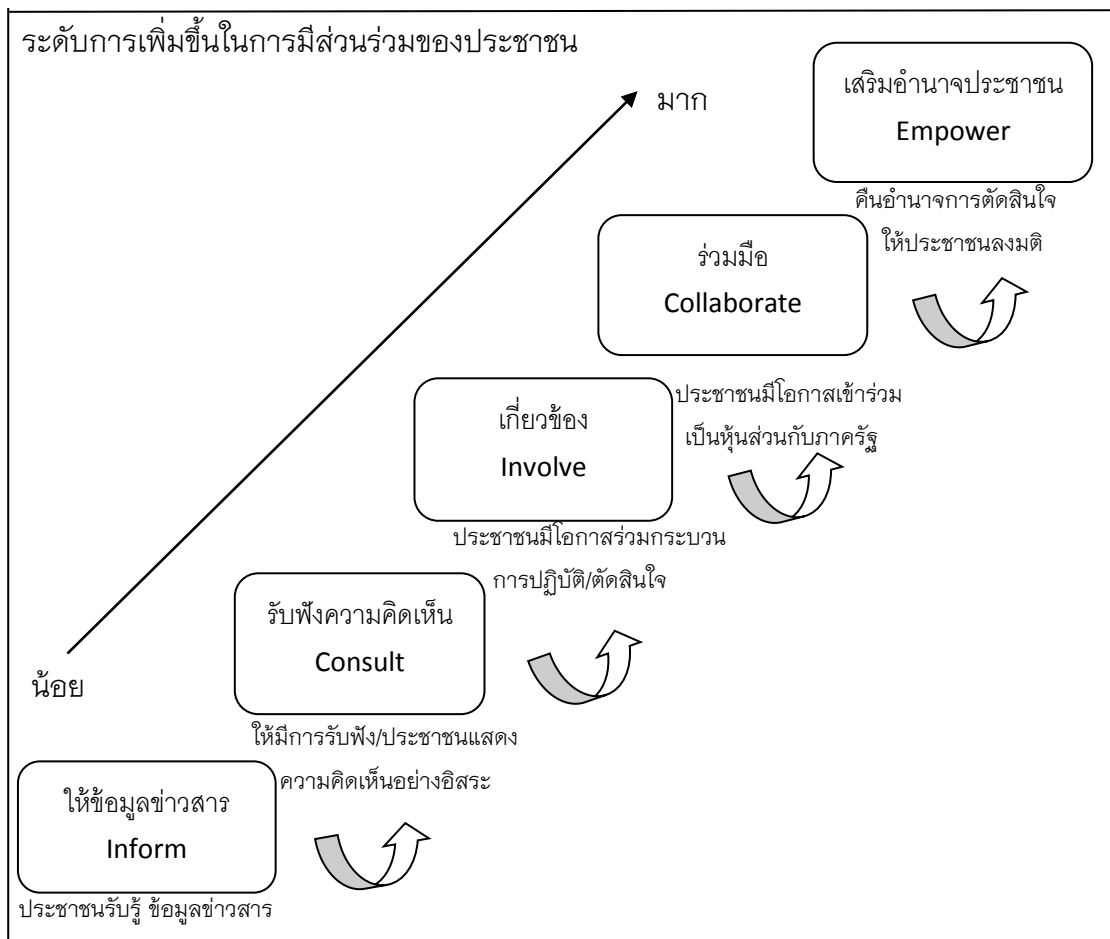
ระดับการเพิ่มขึ้นในการมีส่วนร่วมของประชาชน

มาก

เสริมอำนาจประชาชน
Empower

คืนอำนาจการตัดสินใจ
ให้ประชาชนลงมติ

ร่วมมือ
Collaborate

ประชาชนมีโอกาสเข้าร่วม
เป็นหุ้นส่วนกับภาครัฐ

เกี่ยวข้อง
Involve

ประชาชนมีโอกาสร่วมกระบวน
การปฏิบัติ/ตัดสินใจ

รับฟังความคิดเห็น
Consult

น้อย

ให้มีการรับฟัง/ประชาชนแสดง
ความคิดเห็นอย่างอิสระ

ให้ข้อมูลข่าวสาร
Inform

ประชาชนรับรู้ ข้อมูลข่าวสาร